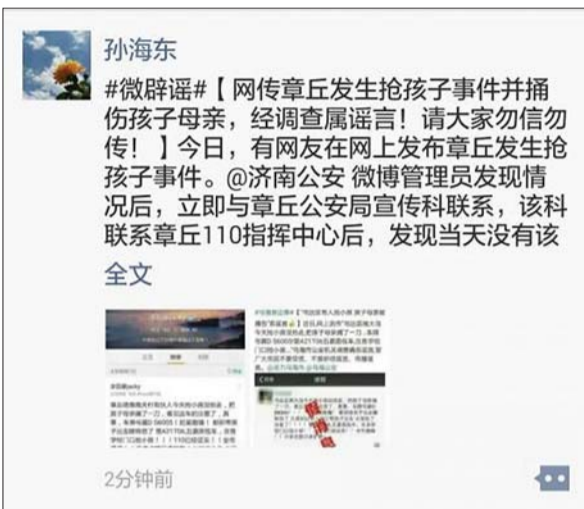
孙海东

#微辟谣#【网传章丘发生抢孩子事件并捅伤孩子母亲，经调查属谣言！请大家勿信勿传！】今日，有网友在网上发布章丘发生抢孩子事件。@济南公安 微博管理员发现情况后，立即与章丘公安局宣传科联系，该科联系章丘110指挥中心后，发现当天没有该

全文

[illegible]

2分钟前